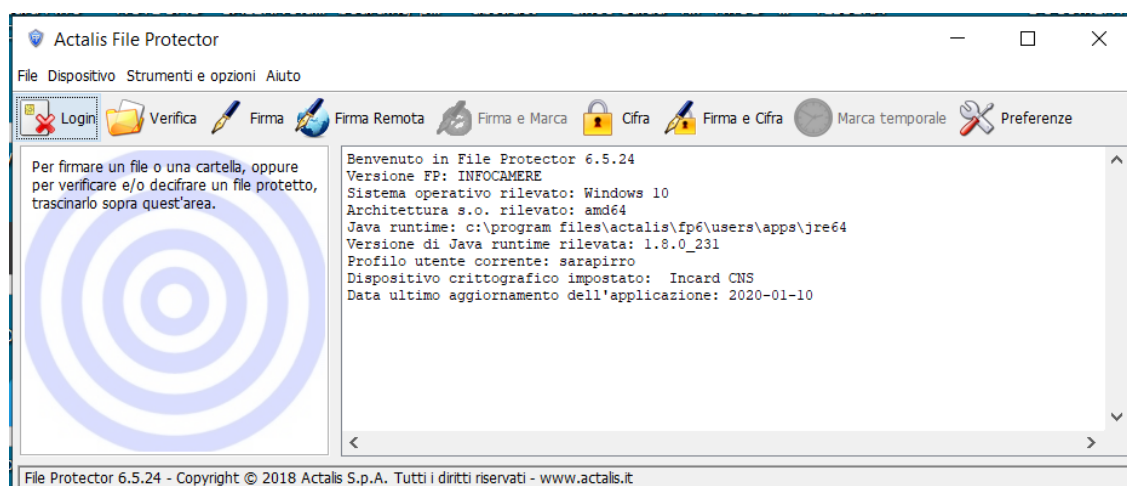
Actalis File Protector

File Dispositivo Strumenti e opzioni Aiuto

Login Verifica Firma Firma Remota Firma e Marca Cifra Firma e Cifra Marca temporale Preferenze

Per firmare un file o una cartella, oppure per verificare e/o decifrare un file protetto, trascinarlo sopra quest'area.

Benvenuto in File Protector 6.5.24
Versione FP: INFOCAMERE
Sistema operativo rilevato: Windows 10
Architettura s.o. rilevato: amd64
Java runtime: c:\program files\actalis\fp6\users\apps\jre64
Versione di Java runtime rilevata: 1.8.0_231
Profilo utente corrente: sarapirro
Dispositivo crittografico impostato: Incard CNS
Data ultimo aggiornamento dell'applicazione: 2020-01-10

File Protector 6.5.24 - Copyright © 2018 Actalis S.p.A. Tutti i diritti riservati - www.actalis.it